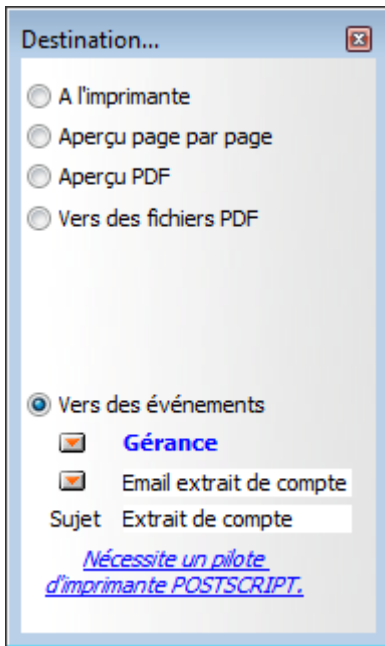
Destination...

A l'imprimante

Aperçu page par page

Aperçu PDF

Vers des fichiers PDF

Vers des événements

Gérance

Email extrait de compte

Sujet Extrait de compte

Nécessite un pilote d'imprimante POSTSCRIPT.